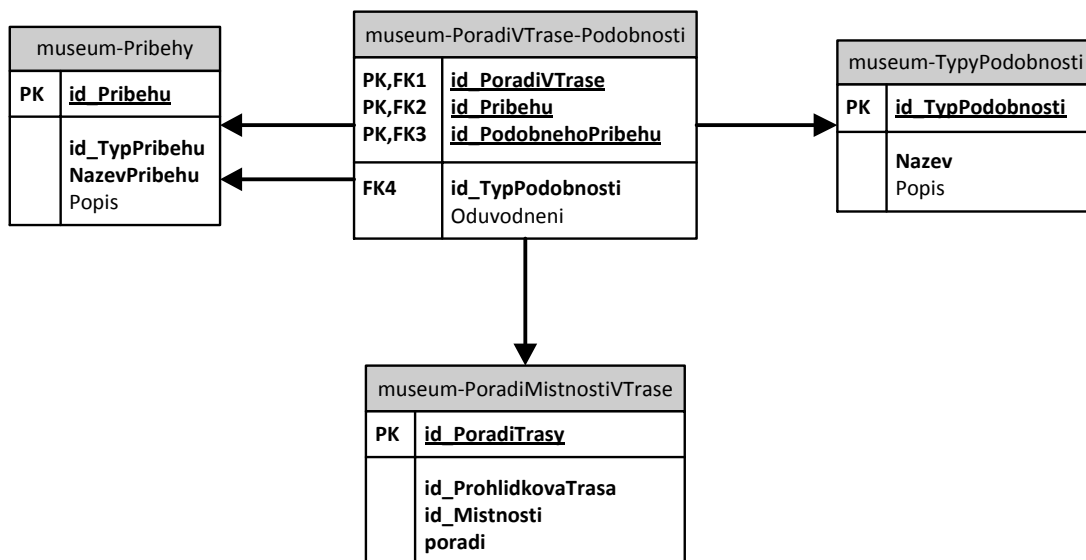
museum-Pribehy

| PK | id_Pribehu |
|---|---|
| | id_TypPribehu<br>NazevPribehu<br>Popis |

museum-PoradiVTrase-Podobnosti

| PK,FK1<br>PK,FK2<br>PK,FK3 | id_PoradiVTrase<br>id_Pribehu<br>id_PodobnehoPribehu |
|---|---|
| FK4 | id_TypPodobnosti<br>Oduvodneni |

museum-TypyPodobnosti

| PK | id_TypPodobnosti |
|---|---|
| | Nazev<br>Popis |

museum-PoradiMistnostiVTrase

| PK | id_PoradiTrasy |
|---|---|
| | id_ProhlidkovaTrasa<br>id_Mistnosti<br>poradi |